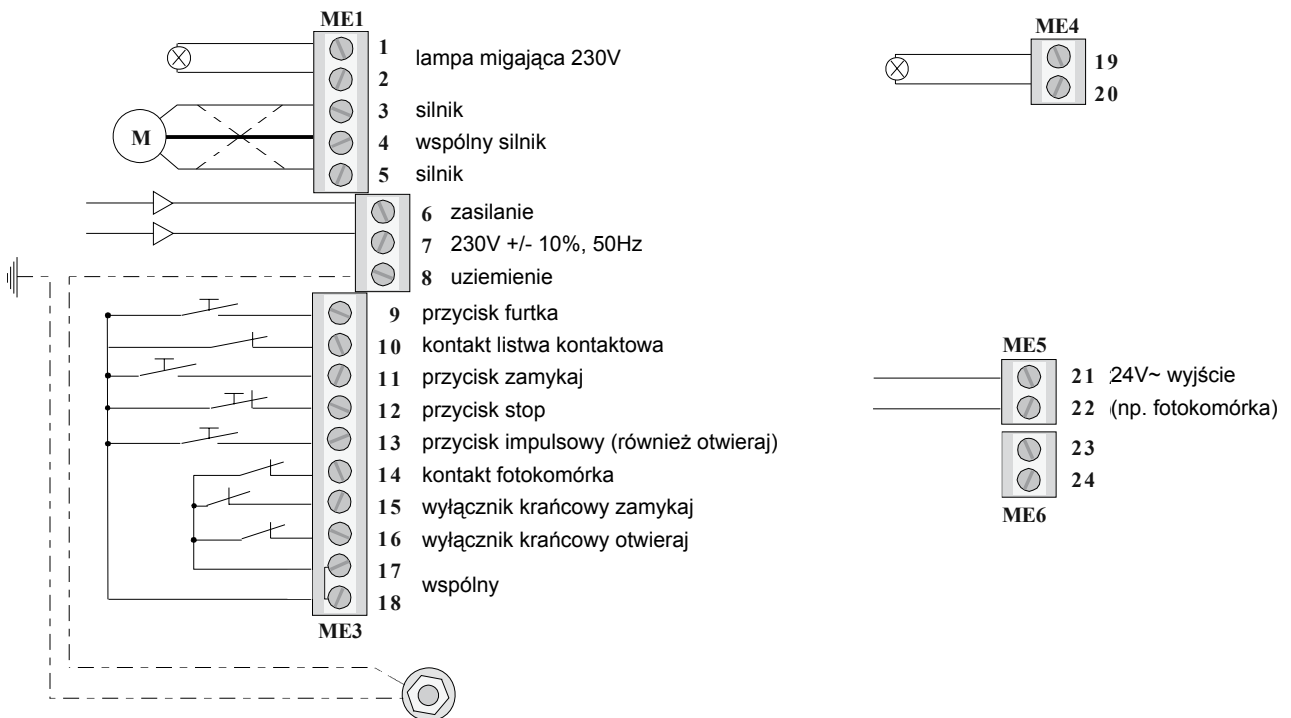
ME1

1 lampa migająca 230V
2
M
3 silnik
4 wspólny silnik
5 silnik
6 zasilanie
7 230V +/- 10%, 50Hz
8 uziemienie
9 przycisk furtka
10 kontakt listwa kontaktowa
11 przycisk zamykaj
12 przycisk stop
13 przycisk impulsowy (również otwieraj)
14 kontakt fotokomórka
15 wyłącznik krańcowy zamykaj
16 wyłącznik krańcowy otwieraj
17
wspólny
18
ME3

ME4
19
20

ME5
21 24V~ wyjście
22 (np. fotokomórka)
23
24
ME6